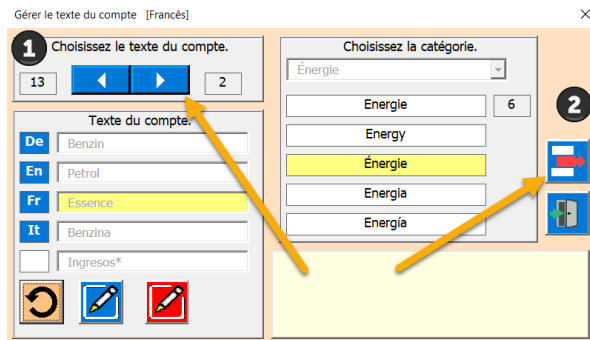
Gérer le texte du compte [Francés]

×

1

Choisissez le texte du compte.

13

2

Texte du compte.

De Benzin

En Petrol

Fr Essence

It Benzina

Ingresos*

Choisissez la catégorie.

Énergie

Energie

6

Energy

Énergie

Energia

Energía

2